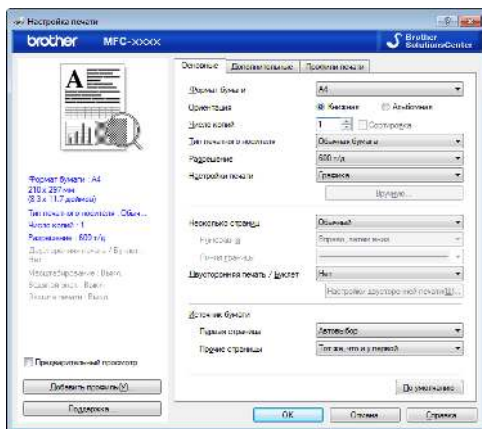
Настройка печати

brother MFC-xxxx

Brother SolutionsCenter

Формат бумаги : A4
210 x 297 мм
(8.3 x 11.7 дюймов)

Тип печатного носителя : Обыч...
Число копий : 1
Разрешение : 600 т/д
Двусторонняя печать / Буклет : ...
Масштабирование : Выкл.
Водяной знак : Выкл.
Защита печати : Выкл.

Предварительный просмотр

Добавить профиль(V)...

Поддержка...

Основные | Дополнительные | Профили печати

Формат бумаги | A4
Ориентация | Книжная | Альбомная
Число копий | 1 | Сортировка
Тип печатного носителя | Обычная бумага
Разрешение | 600 т/д
Настройки печати | Графика
Вручную...

Несколько страниц | Обычный
Порядок страниц | Вправо, затем вниз
Линия границы |
Двусторонняя печать / Буклет | Нет
Настройки двусторонней печати(Ш)...

Источник бумаги
Первая страница | Автовыбор
Прочие страницы | Так же, что и у первой

По умолчанию

OK | Отмена | Справка